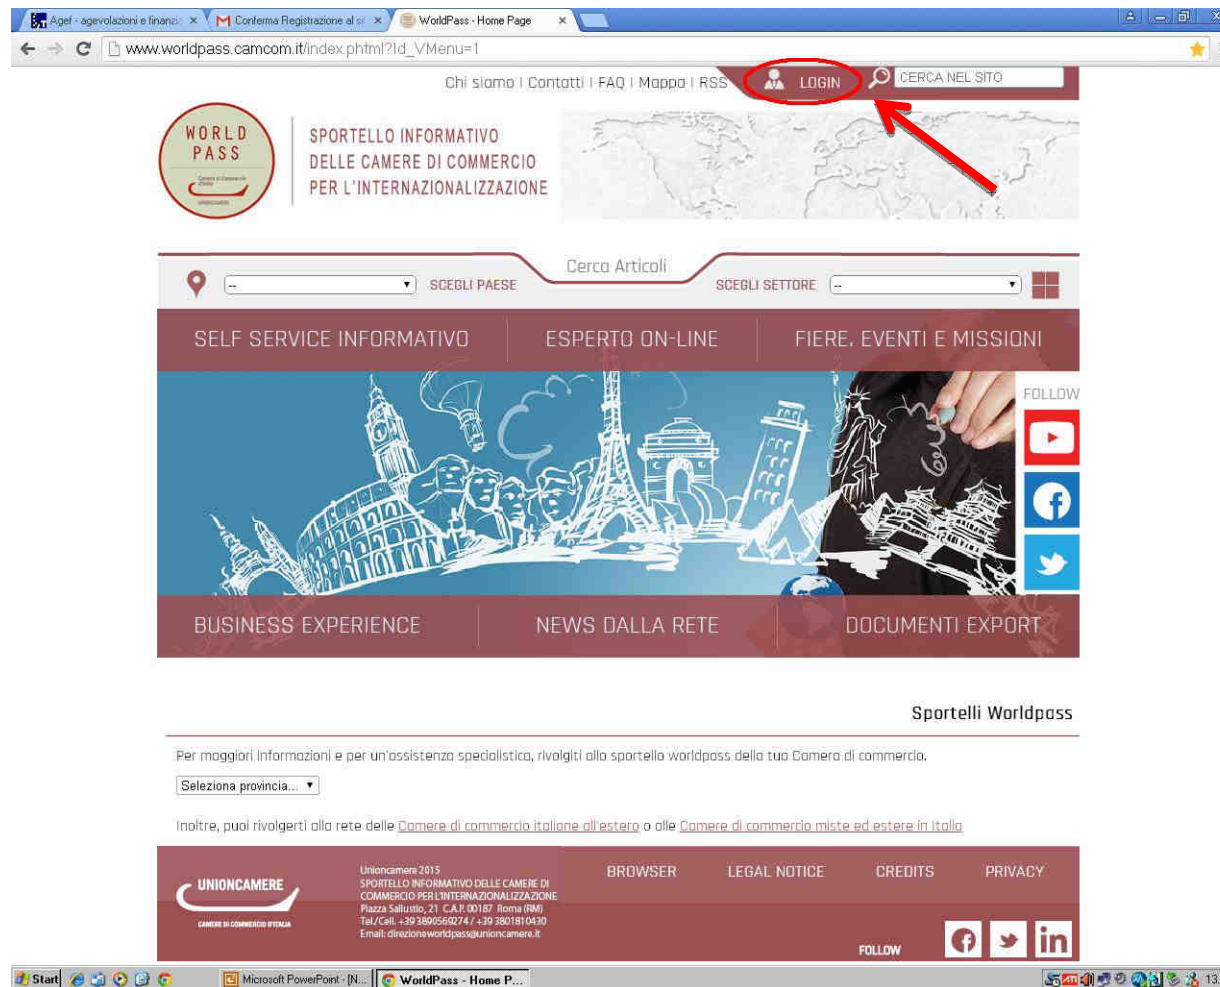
Agef - agevolazioni e finanzi ×
Conferma Registrazione al si ×
WorldPass - Home Page ×

www.worldpass.camcom.it/index.phtml?Id_VMenu=1

Chi siamo | Contatti | FAQ | Mappa | RSS
LOGIN
CERCA NEL SITO

WORLD PASS

SPORTELLO INFORMATIVO DELLE CAMERE DI COMMERCIO PER L'INTERNAZIONALIZZAZIONE

Cerca Articoli

-- SCEGLI PAESE
SCEGLI SETTORE --

SELF SERVICE INFORMATIVO
ESPERTO ON-LINE
FIERE, EVENTI E MISSIONI

FOLLOW

BUSINESS EXPERIENCE
NEWS DALLA RETE
DOCUMENTI EXPORT

Sportelli Worldpass

Per maggiori informazioni e per un'assistenza specialistica, rivolgiti allo sportello worldpass della tua Camera di commercio.

Seleziona provincia...

Inoltre, puoi rivolgerti alla rete delle Camere di commercio italiane all'estero o alle Camere di commercio miste ed estere in Italia

UNIONCAMERE
CAMERE DI COMMERCIO D'ITALIA

Unioncamere 2015
SPORTELLO INFORMATIVO DELLE CAMERE DI COMMERCIO PER L'INTERNAZIONALIZZAZIONE
Piazza Sallustio, 21 C.A.P. 00187 Roma (RM)
Tel/Cell. +39 3890569274 / +39 3801810430
Email: direzioneworldpass@unioncamere.it

BROWSER
LEGAL NOTICE
CREDITS
PRIVACY

FOLLOW

Start
Microsoft PowerPoint - [N...
WorldPass - Home P...
13